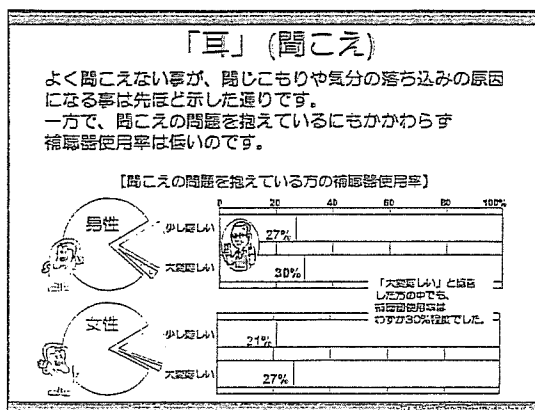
「耳」（聞こえ）

よく聞こえない事が、閉じこもりや気分の落ち込みの原因になる事は先ほど示した通りです。
一方で、聞こえの問題を抱えているにもかかわらず補聴器使用率は低いのです。

【聞こえの問題を抱えている方の補聴器使用率】

| | 0 | 20 | 40 | 60 | 80 | 100% |
|---|---|---|---|---|---|---|
| 男性 少し難しい | 27% | | | | | |
| 男性 大変難しい | 30% | | | | | |
| 女性 少し難しい | 21% | | | | | |
| 女性 大変難しい | 27% | | | | | |

「大変難しい」と回答した方の中でも、補聴器使用率はわずか30%程度でした。